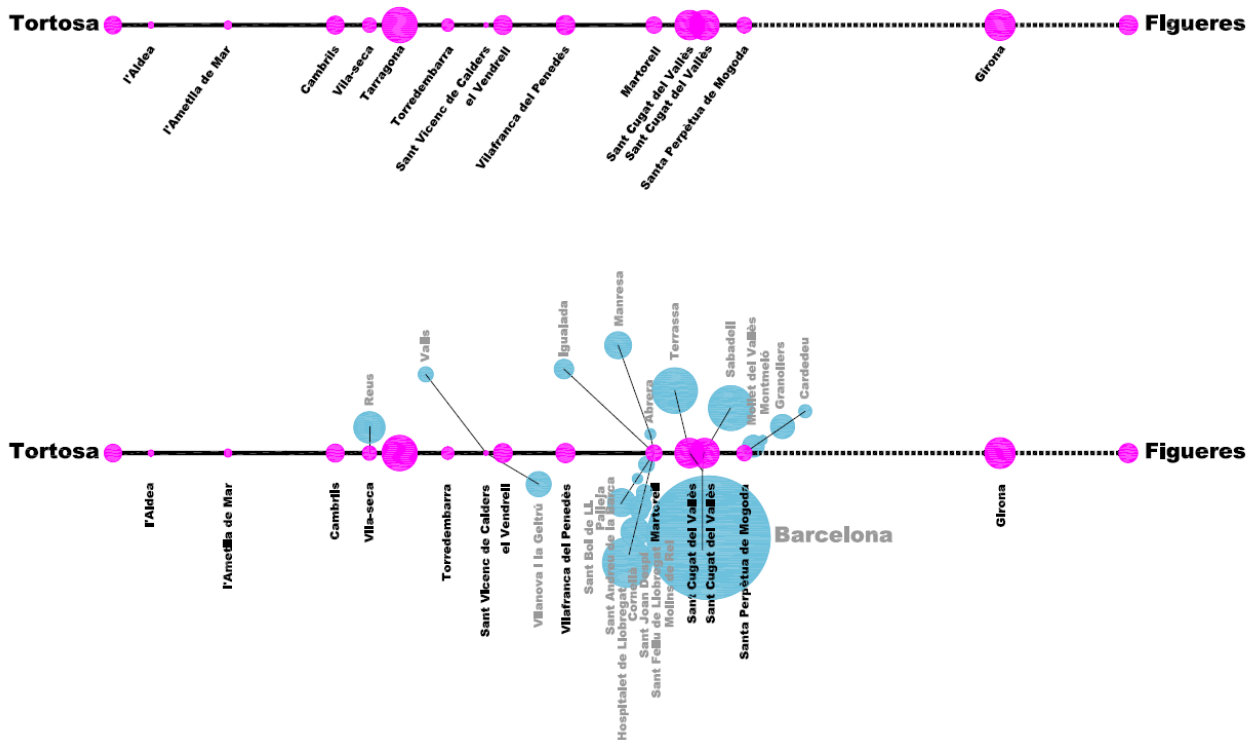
Tortosa
Figueres
l'Aldea
l'Ametlla de Mar
Cambrils
Vila-seca
Tarragona
Torredembarra
Sant Vicenc de Calders
el Vendrell
Vilafranca del Penedès
Martorell
Sant Cugat del Vallès
Sant Cugat del Vallès
Santa Perpètua de Mogoda
Girona

Valls
Igualada
Manresa
Terrassa
Sabadell
Mollet del Vallès
Montmeló
Granollers
Cardedeu
Reus
Abrera
Tortosa
Figueres
l'Aldea
l'Ametlla de Mar
Cambrils
Vila-seca
Torredembarra
Sant Vicenc de Calders
el Vendrell
Vilanova i la Geltrú
Vilafranca del Penedès
Sant Boi de Ll.
Pallejà
Sant Andreu de la Barca
Hospitalet de Llobregat
Cornellà
Sant Joan Despí
Sant Feliu de Llobregat
Molins de Rei
Martorell
Sant Cugat del Vallès
Sant Cugat del Vallès
Santa Perpètua de Mogoda
Barcelona
Girona